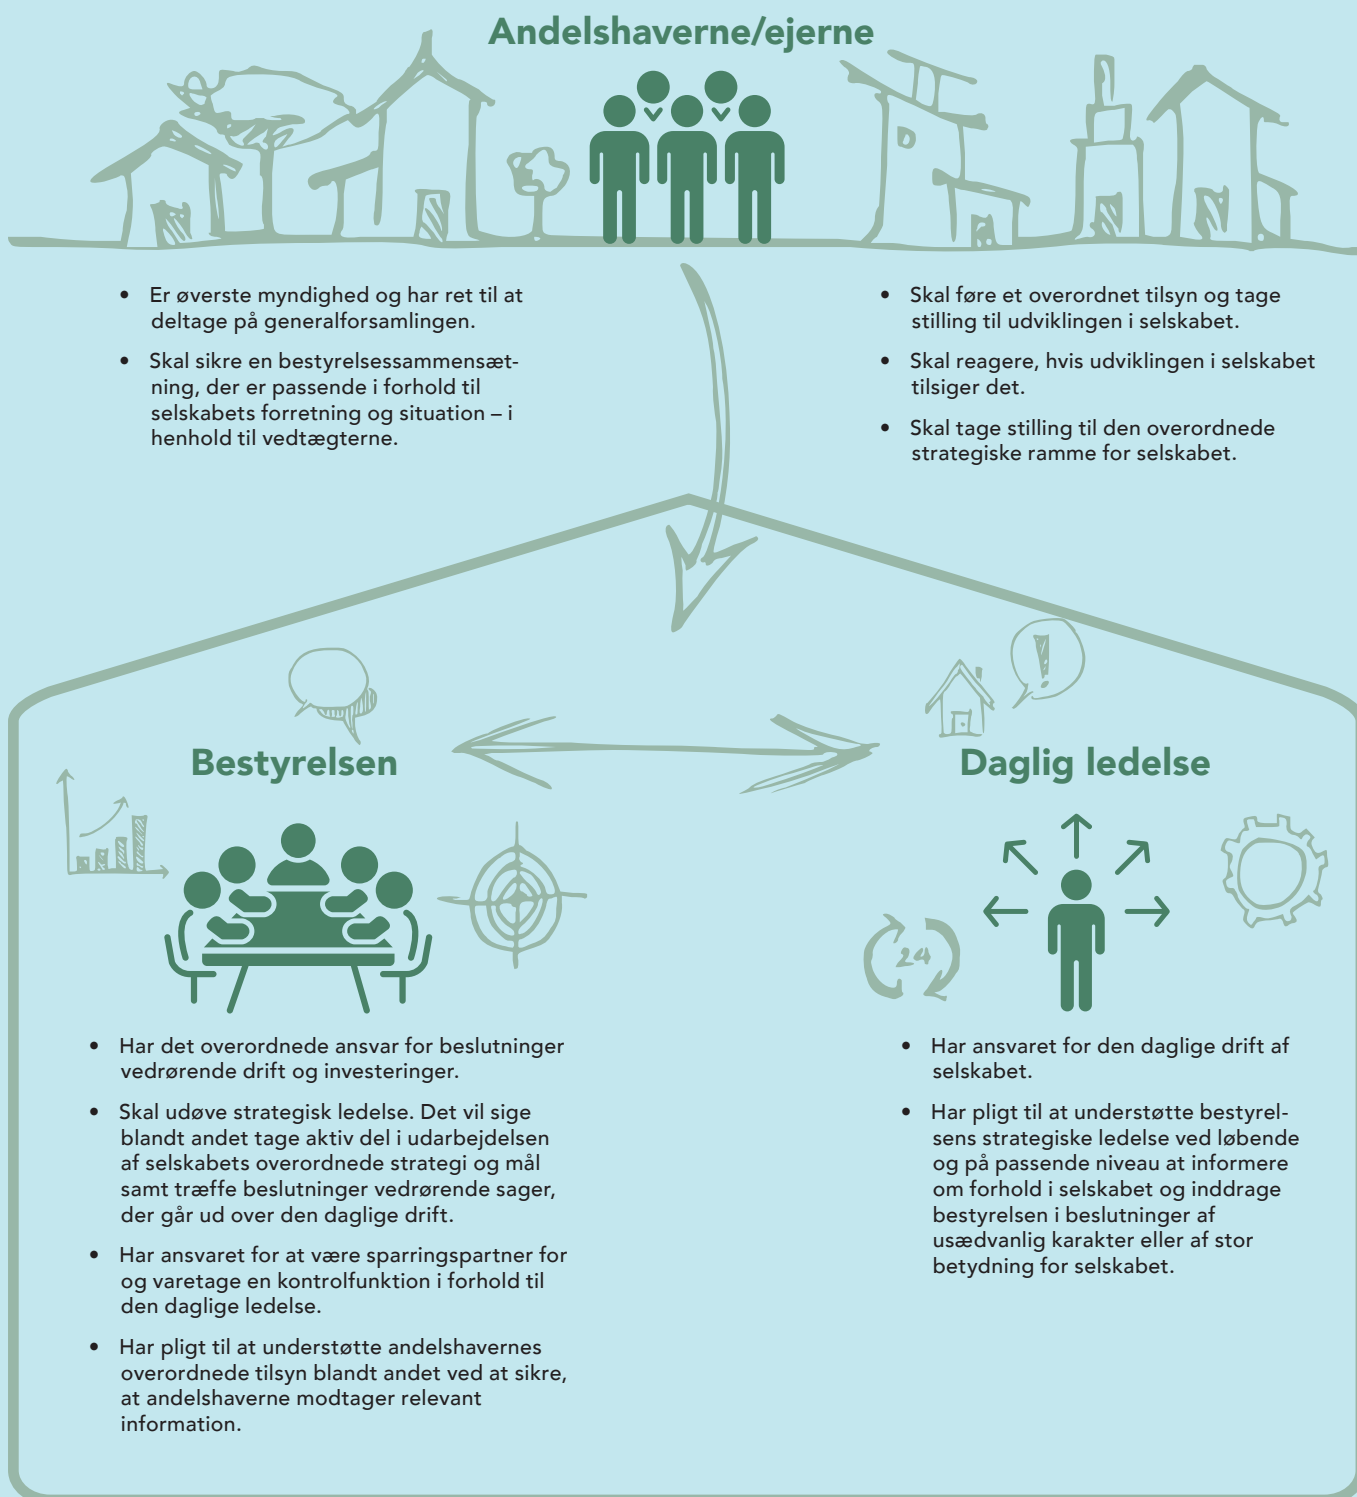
Andelshaverne/ejerne

- Er øverste myndighed og har ret til at deltage på generalforsamlingen.
- Skal sikre en bestyrelsessammensætning, der er passende i forhold til selskabets forretning og situation – i henhold til vedtægterne.

- Skal føre et overordnet tilsyn og tage stilling til udviklingen i selskabet.
- Skal reagere, hvis udviklingen i selskabet tilsiger det.
- Skal tage stilling til den overordnede strategiske ramme for selskabet.

Bestyrelsen

Daglig ledelse

24

- Har det overordnede ansvar for beslutninger vedrørende drift og investeringer.
- Skal udøve strategisk ledelse. Det vil sige blandt andet tage aktiv del i udarbejdelsen af selskabets overordnede strategi og mål samt træffe beslutninger vedrørende sager, der går ud over den daglige drift.
- Har ansvaret for at være sparringspartner for og varetage en kontrolfunktion i forhold til den daglige ledelse.
- Har pligt til at understøtte andelshavernes overordnede tilsyn blandt andet ved at sikre, at andelshaverne modtager relevant information.

- Har ansvaret for den daglige drift af selskabet.
- Har pligt til at understøtte bestyrelsens strategiske ledelse ved løbende og på passende niveau at informere om forhold i selskabet og inddrage bestyrelsen i beslutninger af usædvanlig karakter eller af stor betydning for selskabet.